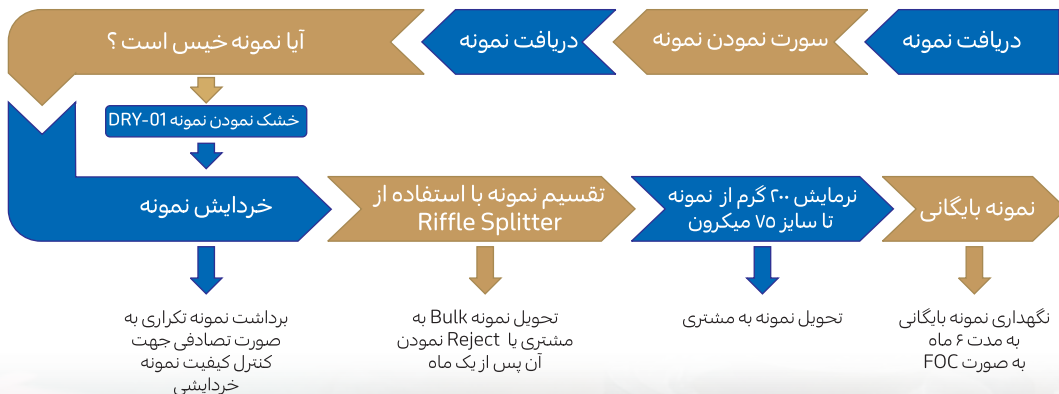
دریافت نمونه

سورت نمودن نمونه

دریافت نمونه

آیا نمونه خیس است ؟

خشک نمودن نمونه DRY-01

خردایش نمونه

تقسیم نمونه با استفاده از Riffle Splitter

نرمایش ۲۰۰ گرم از نمونه تا سایز ۷۵ میکرون

نمونه بایگانی

برداشت نمونه تکراری به صورت تصادفی جهت کنترل کیفیت نمونه خردایشی

تحویل نمونه Bulk به مشتری یا Reject نمودن آن پس از یک ماه

تحویل نمونه به مشتری

نگهداری نمونه بایگانی به مدت ۶ ماه به صورت FOC